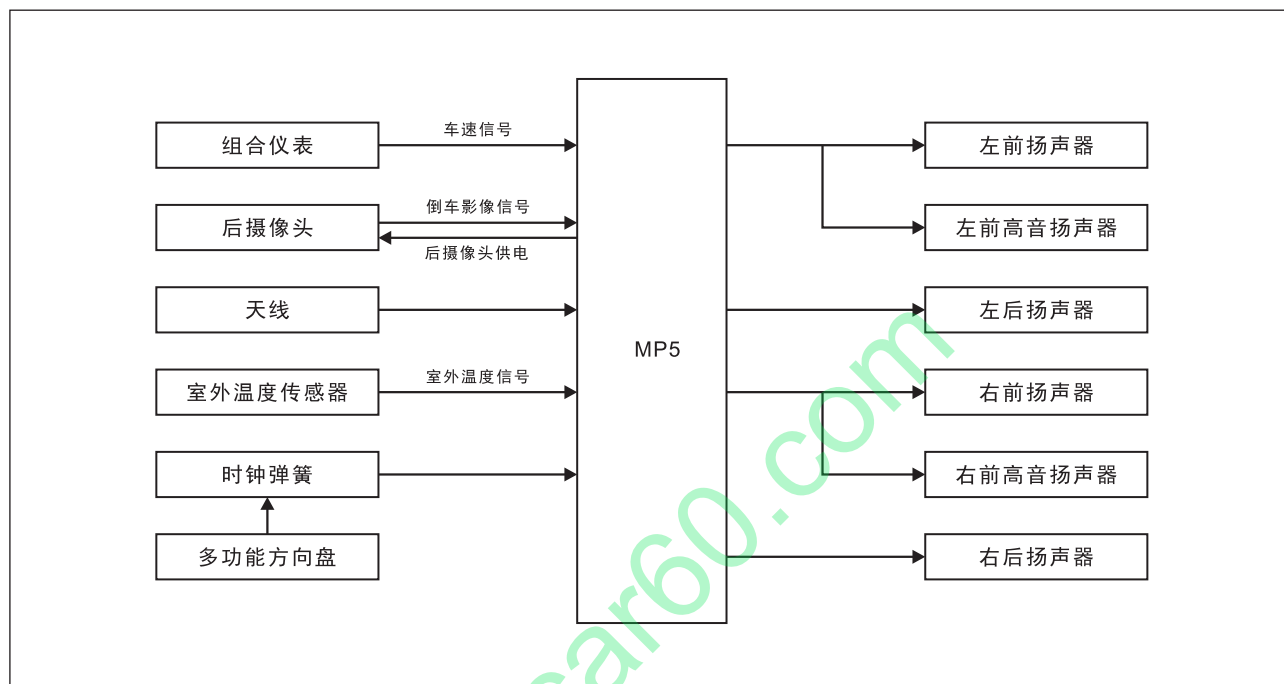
组合仪表

车速信号

后摄像头

倒车影像信号

后摄像头供电

天线

室外温度传感器

室外温度信号

时钟弹簧

多功能方向盘

MP5

左前扬声器

左前高音扬声器

左后扬声器

右前扬声器

右前高音扬声器

右后扬声器

car60.com